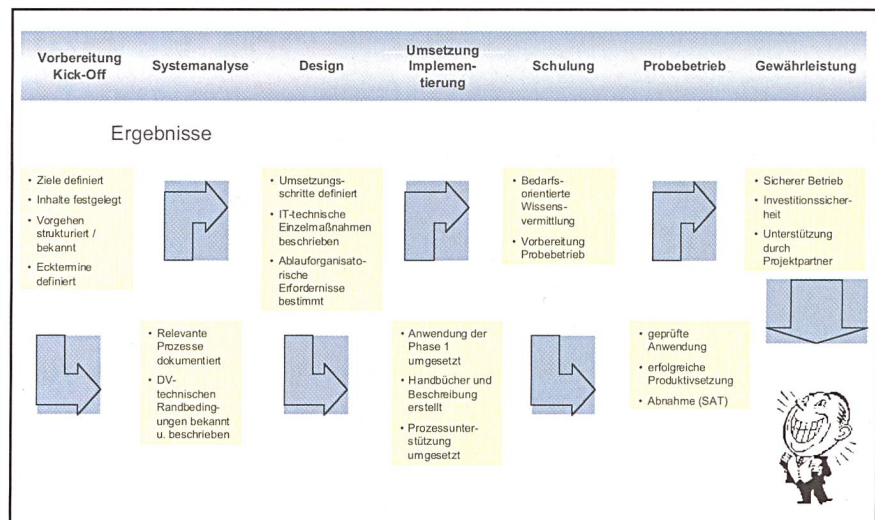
Vorbereitung Kick-Off

Systemanalyse

Design

Umsetzung Implementierung

Schulung

Probebetrieb

Gewährleistung

Ergebnisse

• Ziele definiert
• Inhalte festgelegt
• Vorgehen strukturiert / bekannt
• Ecktermine definiert

• Relevante Prozesse dokumentiert
• DV-technischen Randbedingungen bekannt u. beschrieben

• Umsetzungsschritte definiert
• IT-technische Einzelmaßnahmen beschrieben
• Ablauforganisatorische Erfordernisse bestimmt

• Anwendung der Phase 1 umgesetzt
• Handbücher und Beschreibung erstellt
• Prozessunterstützung umgesetzt

• Bedarfsorientierte Wissensvermittlung
• Vorbereitung Probebetrieb

• geprüfte Anwendung
• erfolgreiche Produktivsetzung
• Abnahme (SAT)

• Sicherer Betrieb
• Investitionssicherheit
• Unterstützung durch Projektpartner